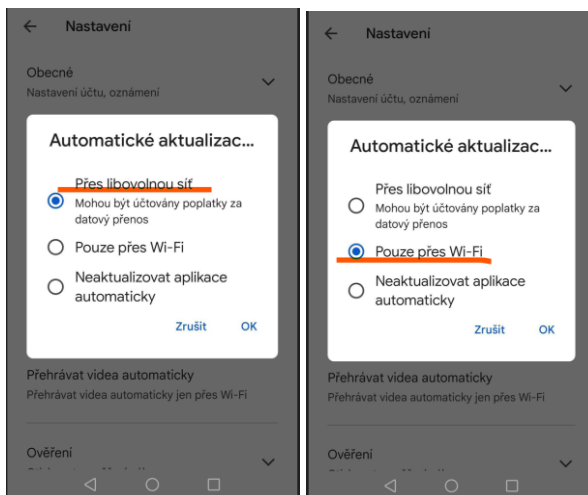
Nastavení

Obecné
Nastavení účtu, oznámení

Automatické aktualizac...

Přes libovolnou síť
Mohou být účtovány poplatky za datový přenos

Pouze přes Wi-Fi

Neaktualizovat aplikace automaticky

Zrušit OK

Přehrávat videa automaticky
Přehrávat videa automaticky jen přes Wi-Fi

Ověření

Nastavení

Obecné
Nastavení účtu, oznámení

Automatické aktualizac...

Přes libovolnou síť
Mohou být účtovány poplatky za datový přenos

Pouze přes Wi-Fi

Neaktualizovat aplikace automaticky

Zrušit OK

Přehrávat videa automaticky
Přehrávat videa automaticky jen přes Wi-Fi

Ověření